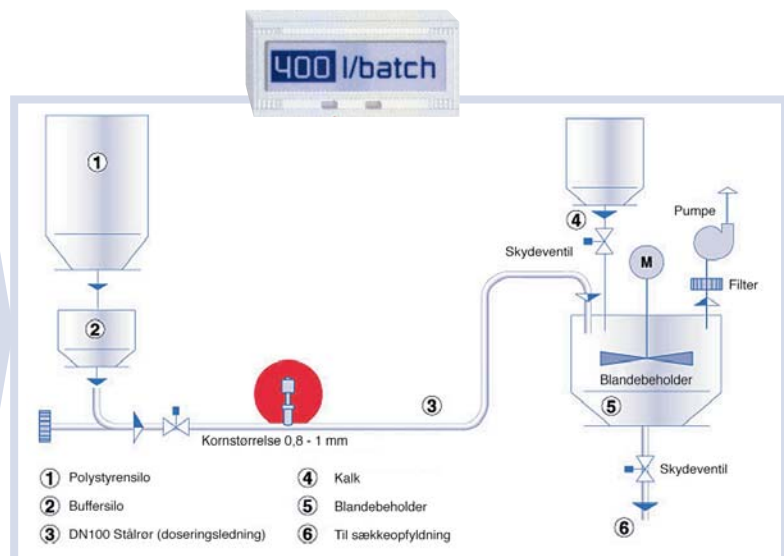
400 l/batch

①

②

Kornstørrelse 0,8 - 1 mm

③

④

Skydeventil

M

Pumpe

Filter

Blandebeholder

⑤

Skydeventil

⑥

① Polystyrensilo
② Buffersilo
③ DN100 Stålrør (doseringsledning)
④ Kalk
⑤ Blandebeholder
⑥ Til sækkeopfyldning